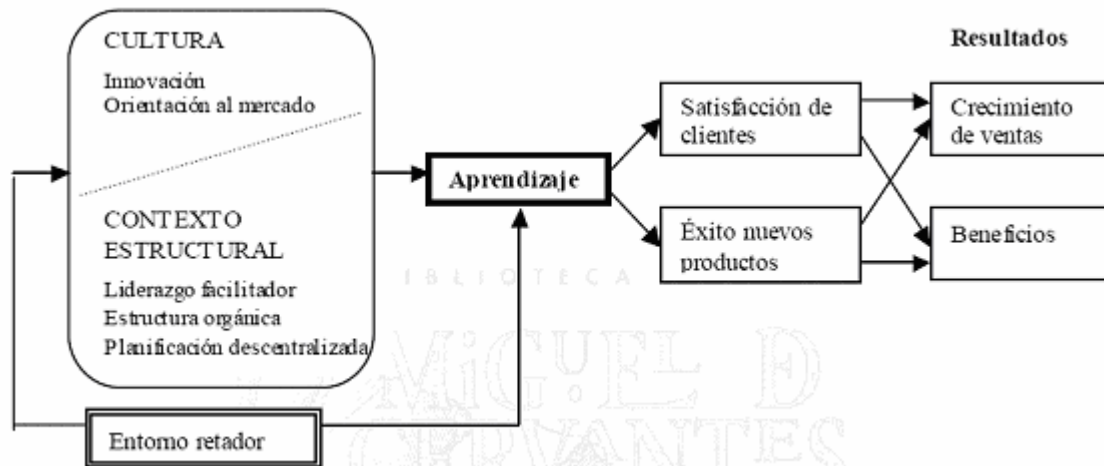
CULTURA
Innovación
Orientación al mercado

CONTEXTO ESTRUCTURAL
Liderazgo facilitador
Estructura orgánica
Planificación descentralizada

Aprendizaje

Satisfacción de clientes

Éxito nuevos productos

Resultados

Crecimiento de ventas

Beneficios

Entomo retador

BIBLIOTECA MIGUEL DE CERVANTES